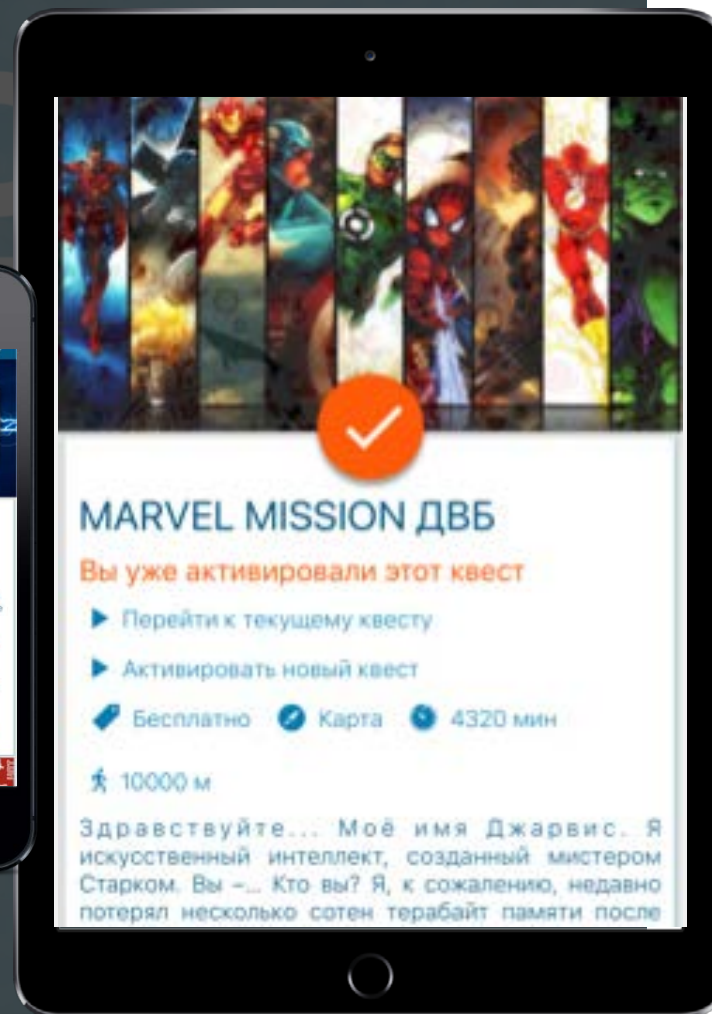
MARVEL MISSION ДВБ

Вы уже активировали этот квест

Перейти к текущему квесту

Активировать новый квест

Бесплатно Карта 4320 мин

10000 м

Здравствуйте... Моё имя Джарвис. Я искусственный интеллект, созданный мистером Старком. Вы –... Кто вы? Я, к сожалению, недавно потерял несколько сотен терабайт памяти после